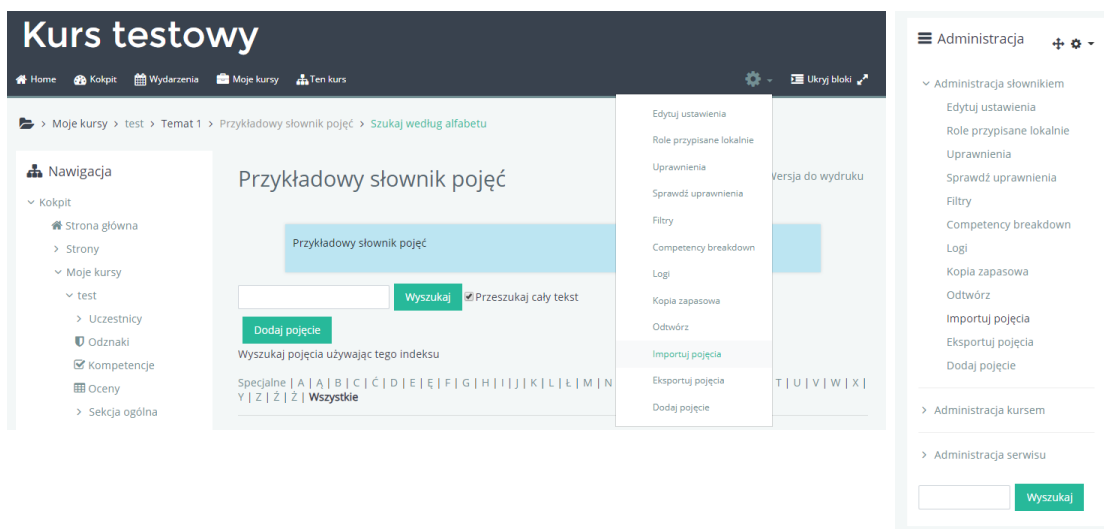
Kurs testowy

Home Kokpit Wydarzenia Moje kursy Ten kurs

Ukryj bloki

Moje kursy > test > Temat 1 > Przykładowy słownik pojęć > Szukaj według alfabetu

Nawigacja

Kokpit
Strona główna
Strony
Moje kursy
test
Uczestnicy
Odznaki
Kompetencje
Oceny
Sekcja ogólna

Przykładowy słownik pojęć

Wersja do wydruku

Przykładowy słownik pojęć

Wyszukaj

Przeszukaj cały tekst

Dodaj pojęcie

Wyszukaj pojęcia używając tego indeksu

Specjalne | A | Ą | B | C | Ć | D | E | Ę | F | G | H | I | J | K | L | Ł | M | N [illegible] T | U | V | W | X | Y | Z | Ź | Ż | Wszystkie

Edytuj ustawienia
Role przypisane lokalnie
Uprawnienia
Sprawdź uprawnienia
Filtry
Competency breakdown
Logi
Kopia zapasowa
Odtwórz
Importuj pojęcia
Eksportuj pojęcia
Dodaj pojęcie

Administracja

Administracja słownikiem
Edytuj ustawienia
Role przypisane lokalnie
Uprawnienia
Sprawdź uprawnienia
Filtry
Competency breakdown
Logi
Kopia zapasowa
Odtwórz
Importuj pojęcia
Eksportuj pojęcia
Dodaj pojęcie

Administracja kursem

Administracja serwisu

Wyszukaj